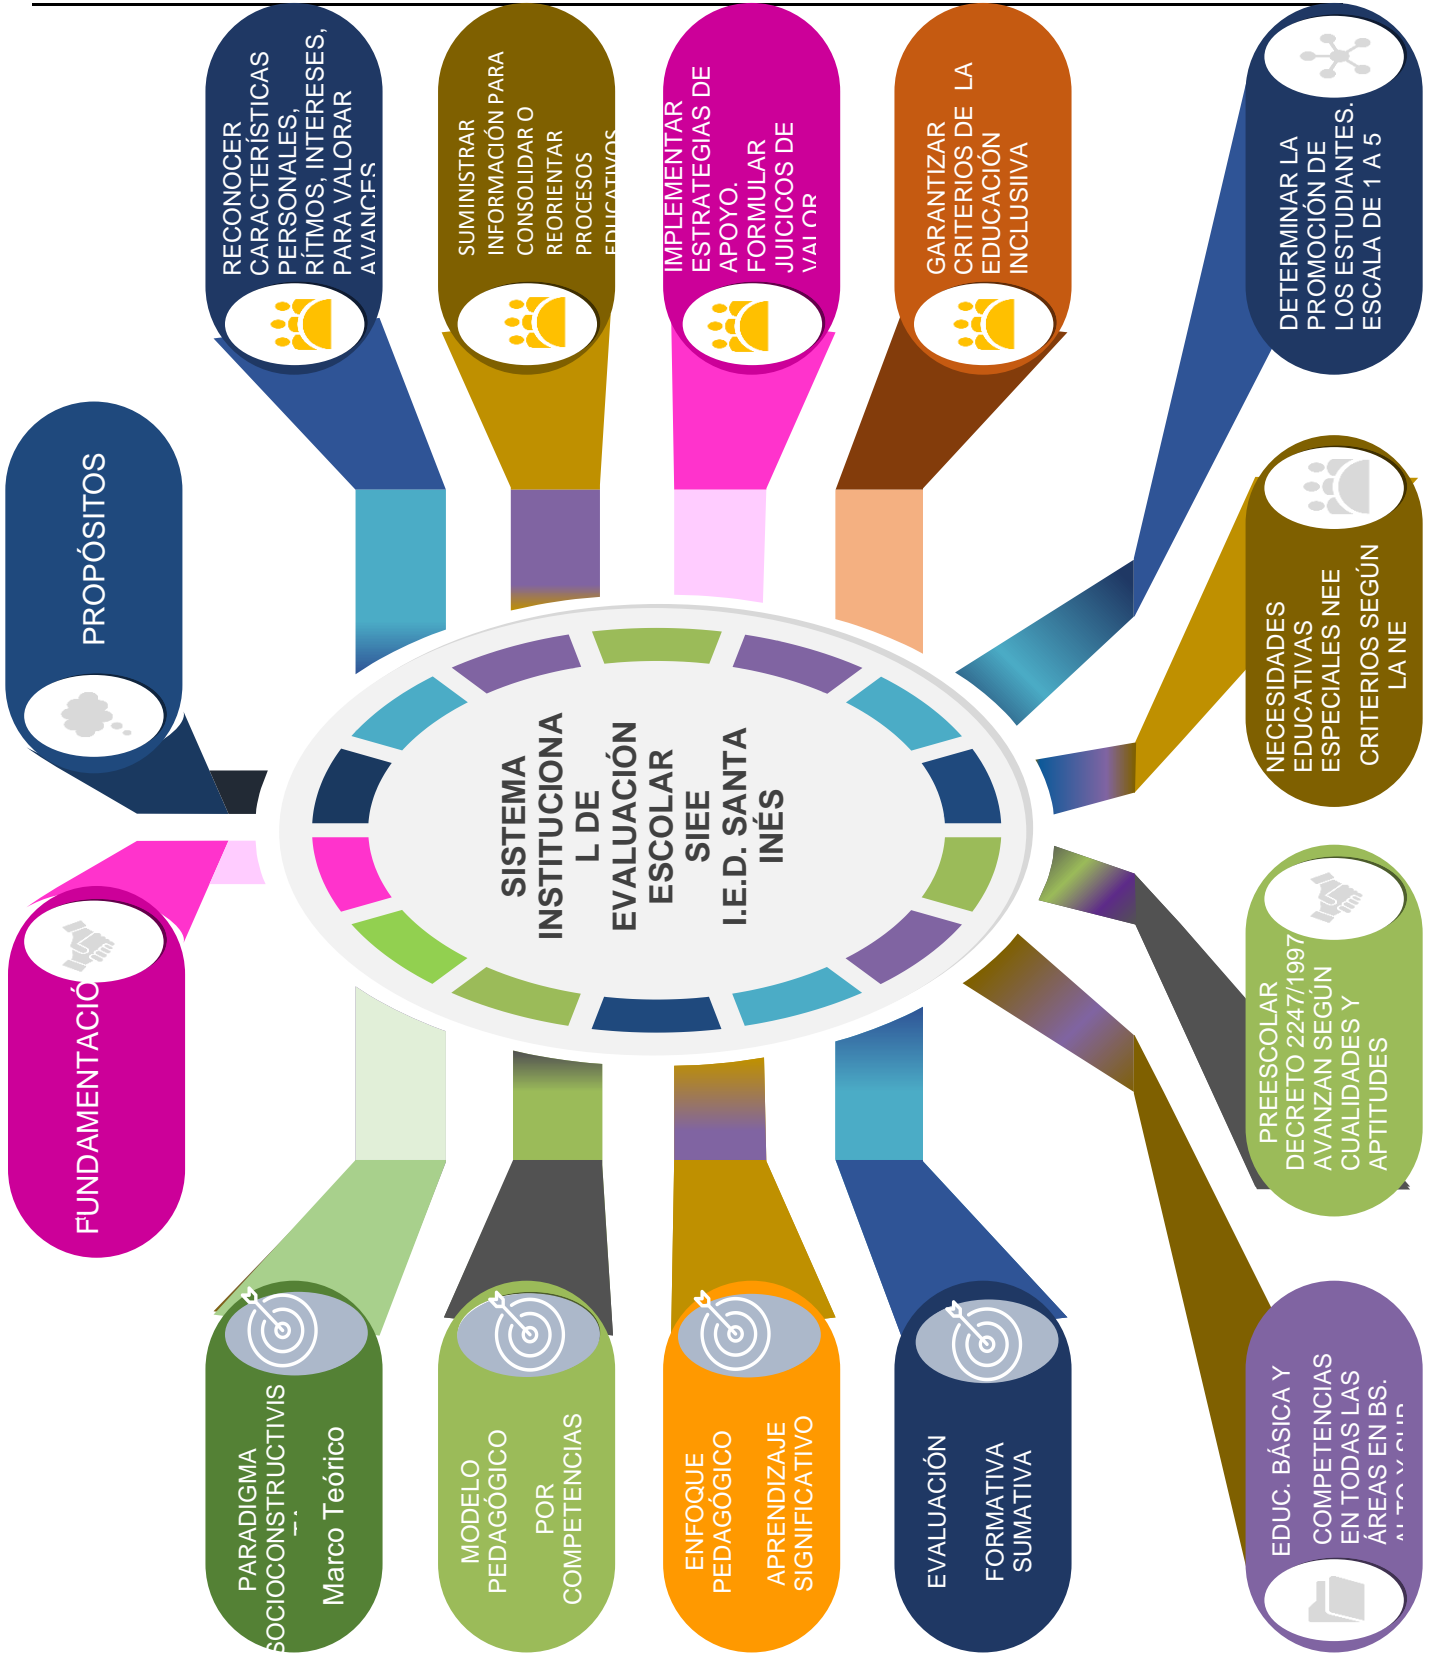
SISTEMA INSTITUCIONAL DE EVALUACIÓN ESCOLAR SIEE I.E.D. SANTA INÉS

PROPÓSITOS

RECONOCER CARACTERÍSTICAS PERSONALES, RÍTMOS, INTERESES, PARA VALORAR AVANCES

SUMINISTRAR INFORMACIÓN PARA CONSOLIDAR O REORIENTAR PROCESOS EDUCATIVOS

IMPLEMENTAR ESTRATEGIAS DE APOYO. FORMULAR JUICICOS DE VALOR

GARANTIZAR CRITERIOS DE LA EDUCACIÓN INCLUSIIVA

DETERMINAR LA PROMOCIÓN DE LOS ESTUDIANTES. ESCALA DE 1 A 5

NECESIDADES EDUCATIVAS ESPECIALES NEE CRITERIOS SEGÚN LA NE

PREESCOLAR DECRETO 2247/1997 AVANZAN SEGÚN CUALIDADES Y APTITUDES

EDUC. BÁSICA Y COMPETENCIAS EN TODAS LAS ÁREAS EN BS. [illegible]

FUNDAMENTACIÓ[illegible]

PARADIGMA SOCIOCONSTRUCTIVIS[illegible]

Marco Teórico

MODELO PEDAGÓGICO POR COMPETENCIAS

ENFOQUE PEDAGÓGICO APRENDIZAJE SIGNIFICATIVO

EVALUACIÓN FORMATIVA SUMATIVA